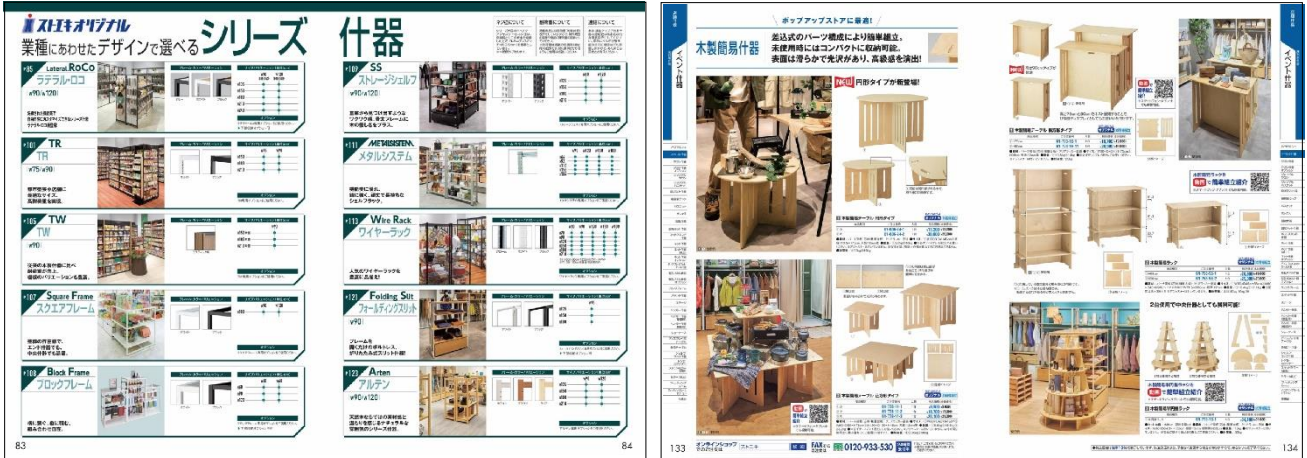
ストエキオリジナル
業種にあわせたデザインで選べるシリーズ什器

P.85 Lateral.RoCo ラテラル・ロコ
w90/w120

P.101 TR TR
w75/w90

P.105 TW TW
w90

P.107 Square Frame スクエアフレーム

P.109 Block Frame ブロックフレーム

P.109 SS ストレージシェルフ
w90/w120

P.111 METALSISTEM メタルシステム

P.113 Wire Rack ワイヤーラック

P.121 Folding Slit フォールディングスリット
w90

P.123 Arten アルテン
w90/w120

83

84

ポップアップストアに最適!
木製簡易什器
差込式のパーツ構成により簡単組立。
未使用時にはコンパクトに収納可能。
表面は滑らかで光沢があり、高級感を演出!

NEW 円形タイプが新登場!

2台使用で中央什器としても使用可能!

イベント什器

133

134

0120-933-530